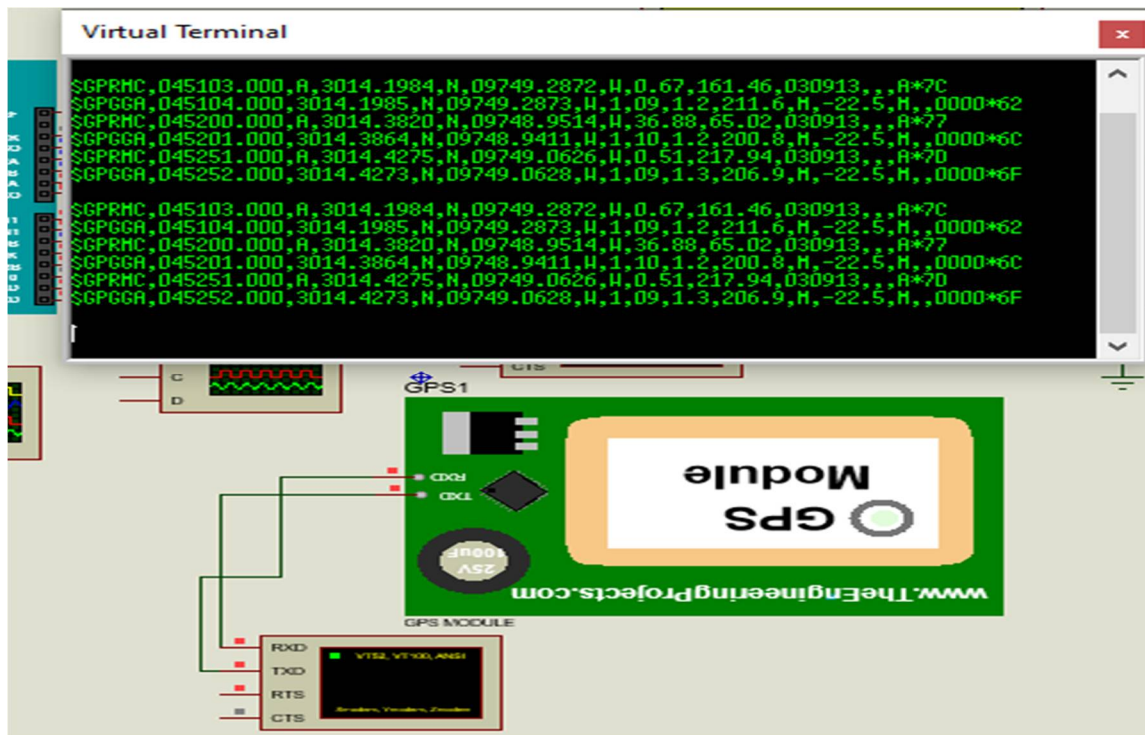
Virtual Terminal

$GPRMC,045103.000,A,3014.1984,N,09749.2872,W,0.67,161.46,030913,,,A*7C
$GPGGA,045104.000,3014.1985,N,09749.2873,W,1,09,1.2,211.6,M,-22.5,M,,0000*62
$GPRMC,045200.000,A,3014.3820,N,09748.9514,W,36.88,65.02,030913,,,A*77
$GPGGA,045201.000,3014.3864,N,09748.9411,W,1,10,1.2,200.8,M,-22.5,M,,0000*6C
$GPRMC,045251.000,A,3014.4275,N,09749.0626,W,0.51,217.94,030913,,,A*7D
$GPGGA,045252.000,3014.4273,N,09749.0628,W,1,09,1.3,206.9,M,-22.5,M,,0000*6F

$GPRMC,045103.000,A,3014.1984,N,09749.2872,W,0.67,161.46,030913,,,A*7C
$GPGGA,045104.000,3014.1985,N,09749.2873,W,1,09,1.2,211.6,M,-22.5,M,,0000*62
$GPRMC,045200.000,A,3014.3820,N,09748.9514,W,36.88,65.02,030913,,,A*77
$GPGGA,045201.000,3014.3864,N,09748.9411,W,1,10,1.2,200.8,M,-22.5,M,,0000*6C
$GPRMC,045251.000,A,3014.4275,N,09749.0626,W,0.51,217.94,030913,,,A*7D
$GPGGA,045252.000,3014.4273,N,09749.0628,W,1,09,1.3,206.9,M,-22.5,M,,0000*6F

C
D
CTS
GPS1
RXD
TXD
GPS Module
100uF 25V
www.TheEngineeringProjects.com
GPS MODULE
RXD
TXD
RTS
CTS
VT52, VT100, ANSI
Xmodem, Ymodem, Zmodem